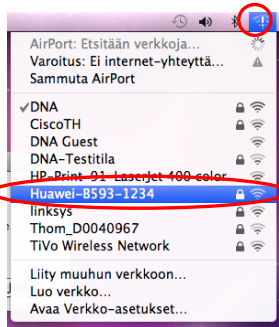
AirPort: Etsitään verkkoja...
Varoitus: Ei internet-yhteyttä...
Sammuta AirPort

✓DNA
CiscoTH
DNA Guest
DNA-Testitila
HP-Print-91-LaserJet 400 color
Huawei-B593-1234
linksys
Thom_D0040967
TiVo Wireless Network

Liity muuhun verkkoon...
Luo verkko...
Avaa Verkko-asetukset...